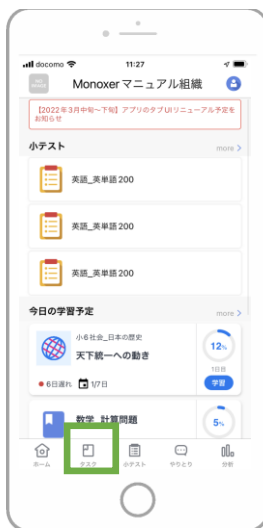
docomo 11:27

NO IMAGE Monoxerマニュアル組織

【2022年3月中旬〜下旬】アプリのタブUIリニューアル予定をお知らせ

小テスト more >

英語_英単語200

英語_英単語200

英語_英単語200

今日の学習予定 more >

小6社会_日本の歴史
天下統一への動き

12%
1日目

6日遅れ 1/7日

学習

数学 計算問題

5%

ホーム タスク 小テスト やりとり 分析